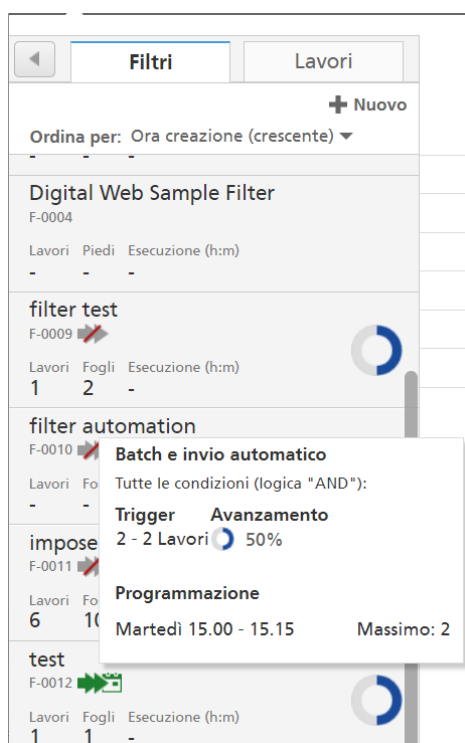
Filtri
Lavori
Nuovo
Ordina per: Ora creazione (crescente)
- - -
Digital Web Sample Filter
F-0004
Lavori Piedi Esecuzione (h:m)
- - -
filter test
F-0009
Lavori Fogli Esecuzione (h:m)
1 2 -
filter automation
F-0010
Lavori Fo
- -
impose
F-0011
Lavori Fo
6 10
test
F-0012
Lavori Fogli Esecuzione (h:m)
1 1 -

Batch e invio automatico
Tutte le condizioni (logica "AND"):
Trigger Avanzamento
2 - 2 Lavori 50%
Programmazione
Martedì 15.00 - 15.15 Massimo: 2